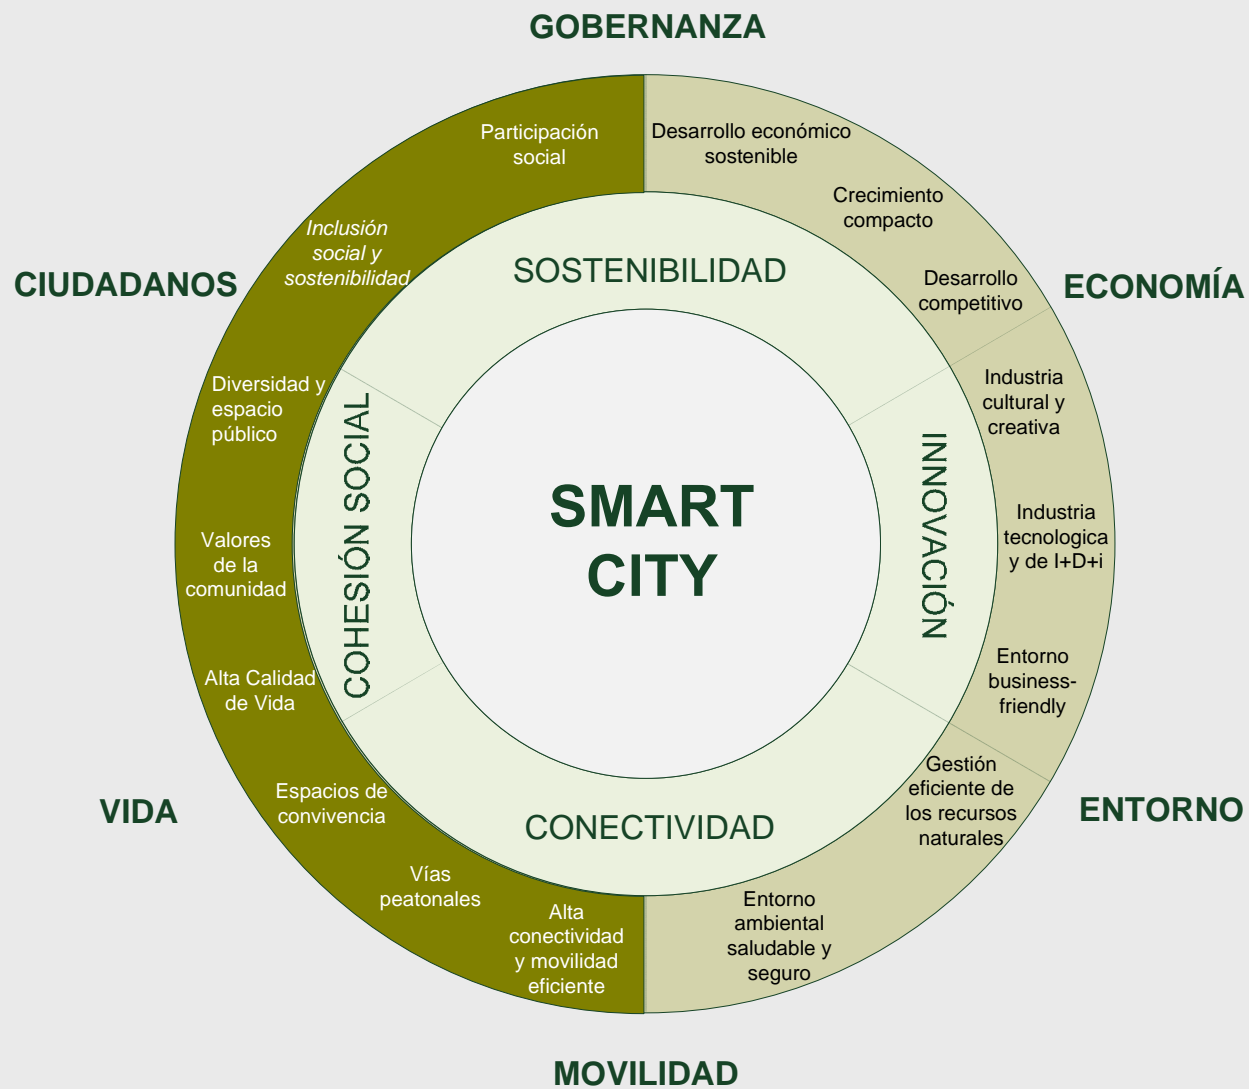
GOBERNANZA

CIUDADANOS

ECONOMÍA

VIDA

ENTORNO

MOVILIDAD

Participación social

Inclusión social y sostenibilidad

Diversidad y espacio público

Valores de la comunidad

Alta Calidad de Vida

Espacios de convivencia

Vías peatonales

Alta conectividad y movilidad eficiente

Desarrollo económico sostenible

Crecimiento compacto

Desarrollo competitivo

Industria cultural y creativa

Industria tecnologica y de I+D+i

Entorno business-friendly

Gestión eficiente de los recursos naturales

Entorno ambiental saludable y seguro

SOSTENIBILIDAD

COHESIÓN SOCIAL

INNOVACIÓN

CONECTIVIDAD

SMART CITY